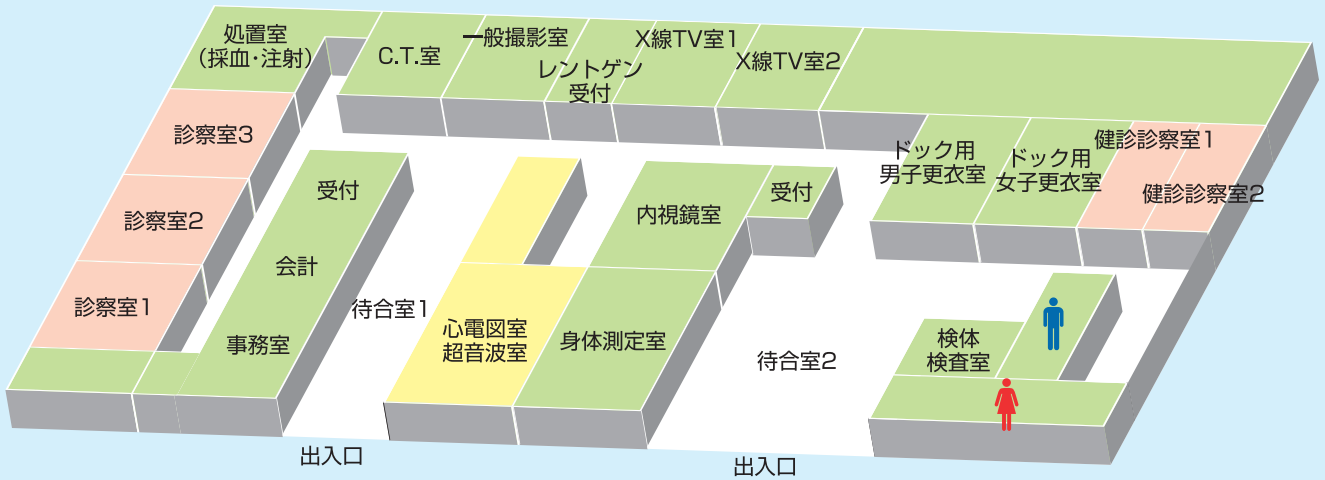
処置室
（採血・注射）

C.T.室

一般撮影室

レントゲン
受付

X線TV室1

X線TV室2

診察室3

診察室2

診察室1

受付

会計

事務室

待合室1

心電図室
超音波室

内視鏡室

受付

身体測定室

ドック用
男子更衣室

ドック用
女子更衣室

健診診察室1

健診診察室2

待合室2

検体
検査室

出入口

出入口